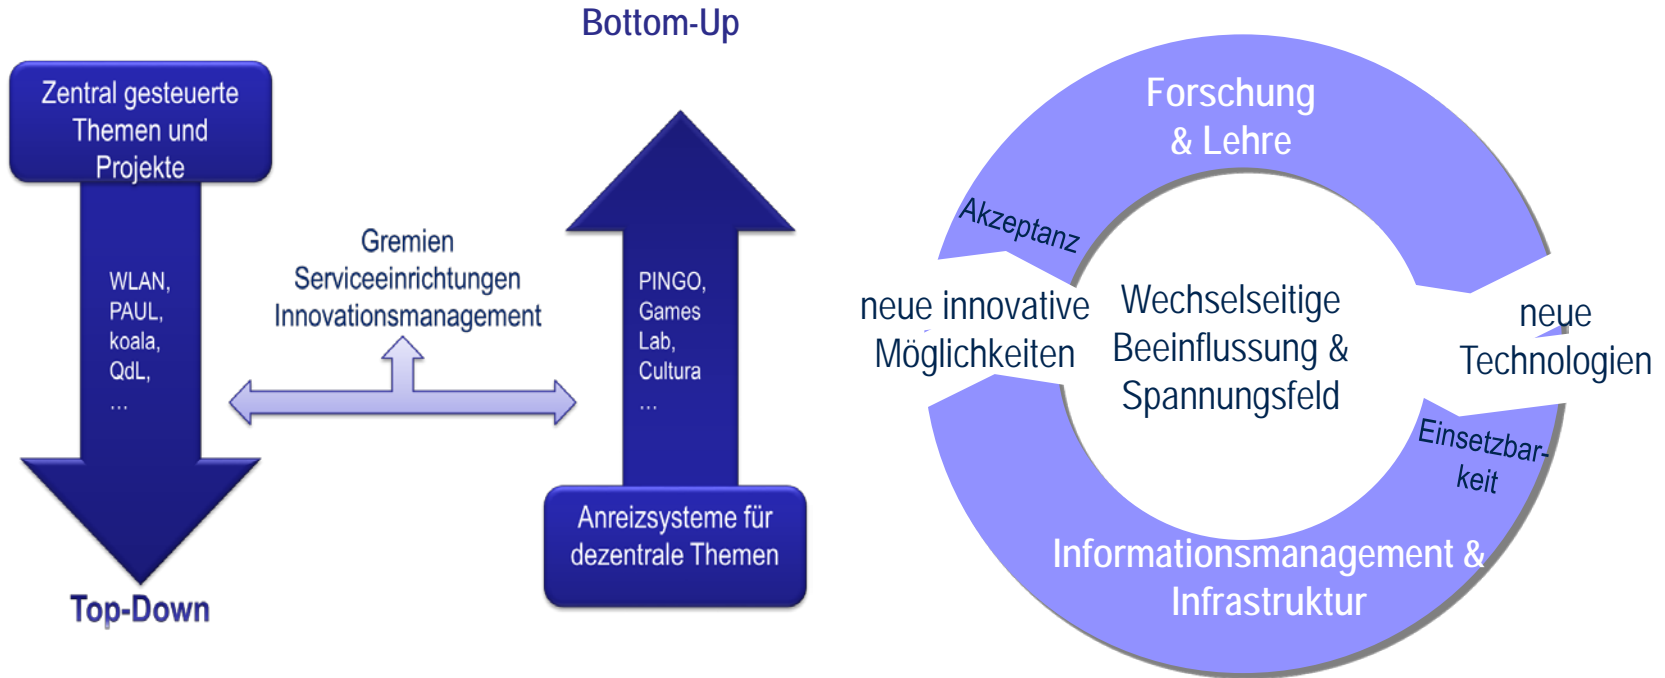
Bottom-Up

Zentral gesteuerte Themen und Projekte

WLAN, PAUL, koala, QdL, ...

Top-Down

Gremien Serviceeinrichtungen Innovationsmanagement

PINGO, Games Lab, Cultura ...

Anreizsysteme für dezentrale Themen

Forschung & Lehre

Akzeptanz

neue innovative Möglichkeiten

Wechselseitige Beeinflussung & Spannungsfeld

neue Technologien

Einsetzbar-keit

Informationsmanagement & Infrastruktur